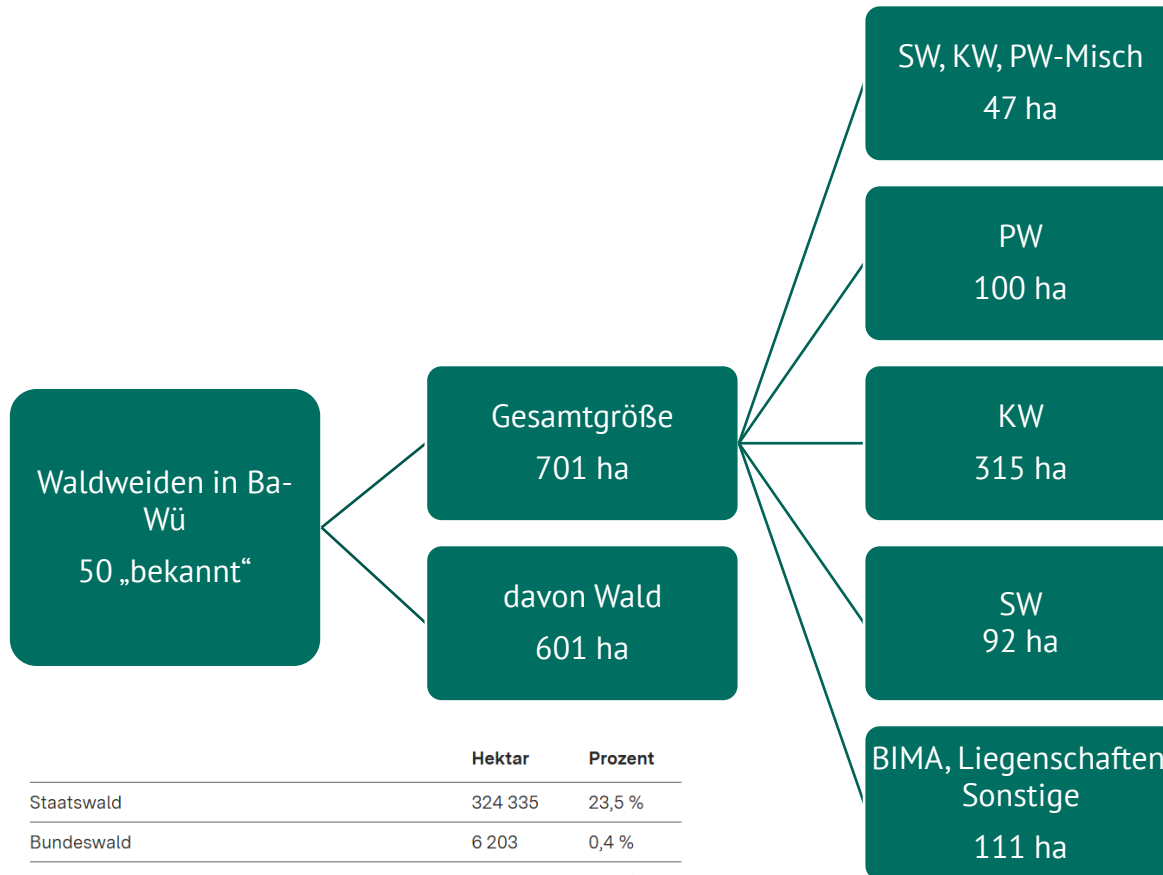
Waldweiden in Ba-Wü
50 „bekannt“

Gesamtgröße
701 ha

davon Wald
601 ha

SW, KW, PW-Misch
47 ha

PW
100 ha

KW
315 ha

SW
92 ha

BIMA, Liegenschaften
Sonstige
111 ha

| | Hektar | Prozent |
|---|---|---|
| Staatswald | 324 335 | 23,5 % |
| Bundeswald | 6 203 | 0,4 % |